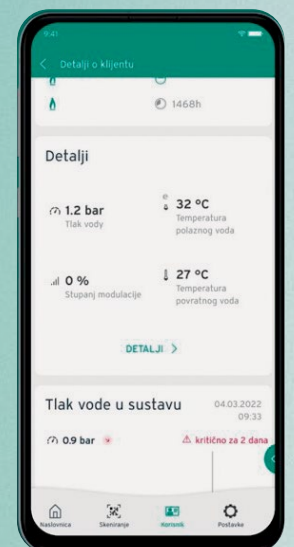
9:41

Detalji o klijentu

1468h

Detalji

1.2 bar
Tlak vody

32 °C
Temperatura polaznog voda

0 %
Stupanj modulacije

27 °C
Temperatura povratnog voda

DETALJI >

Tlak vode u sustavu

04.03.2022
09:33

0.9 bar

kritično za 2 dana

Naslovnica
Skeniranje
Harionik
Postavke